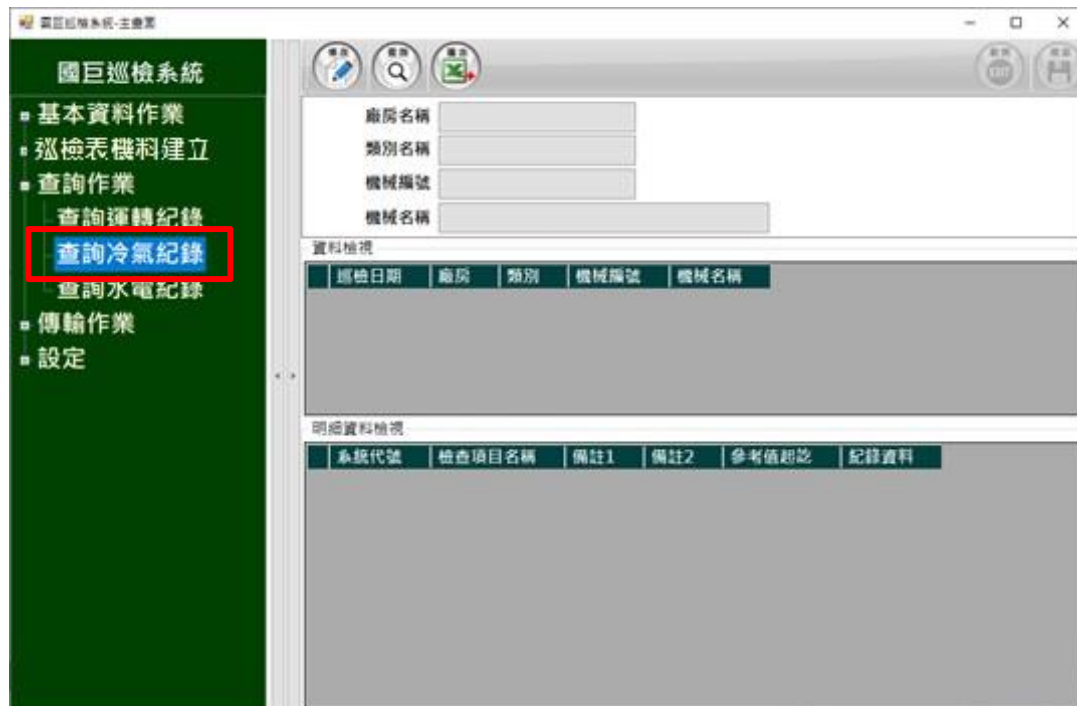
國巨巡檢系統-主畫面

國巨巡檢系統
基本資料作業
巡檢表機料建立
查詢作業
查詢運轉紀錄
查詢冷氣紀錄
查詢水電紀錄
傳輸作業
設定

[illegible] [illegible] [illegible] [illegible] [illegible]

廠房名稱
類別名稱
機械編號
機械名稱

資料檢視

| 巡檢日期 | 廠房 | 類別 | 機械編號 | 機械名稱 |
|---|---|---|---|---|

明細資料檢視

| 系統代號 | 檢查項目名稱 | 備註1 | 備註2 | 參考值起訖 | 紀錄資料 |
|---|---|---|---|---|---|